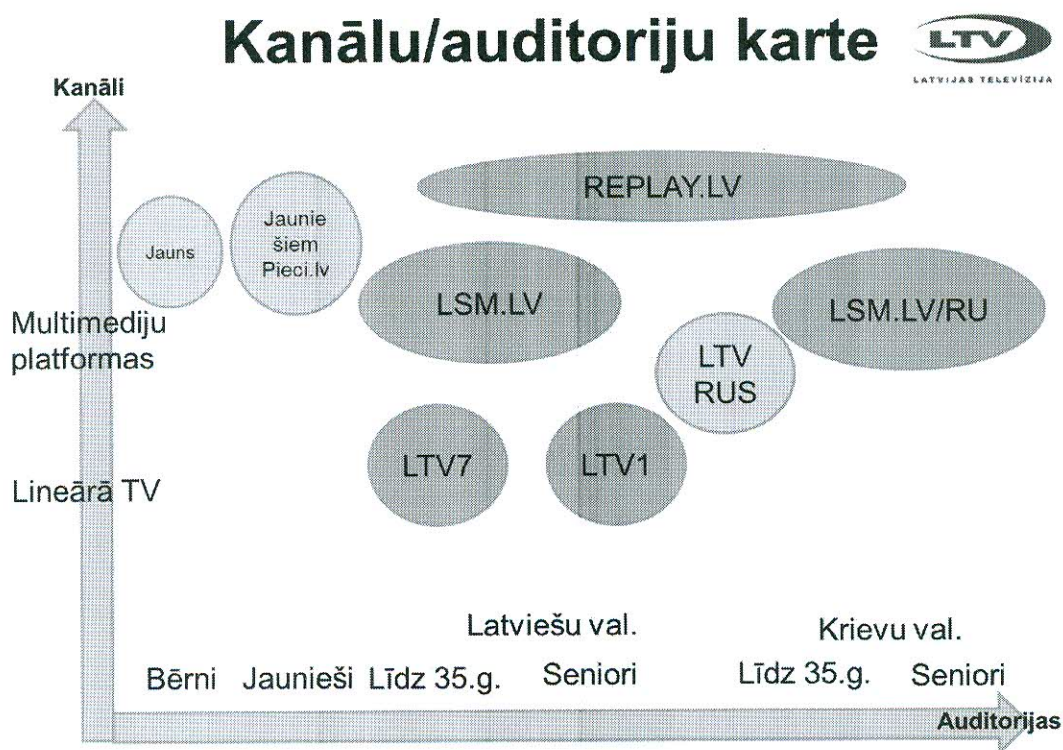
Kanālu/auditoriju karte

LTV
LATVIJAS TELEVĪZIJA

Kanāli

Jauns

Jaunie šiem Pieci.lv

REPLAY.LV

LSM.LV

LSM.LV/RU

LTV RUS

LTV7

LTV1

Multimediju platformas

Lineārā TV

Latviešu val.

Krievu val.

Bērni Jaunieši Līdz 35.g. Seniori Līdz 35.g. Seniori

Auditorijas